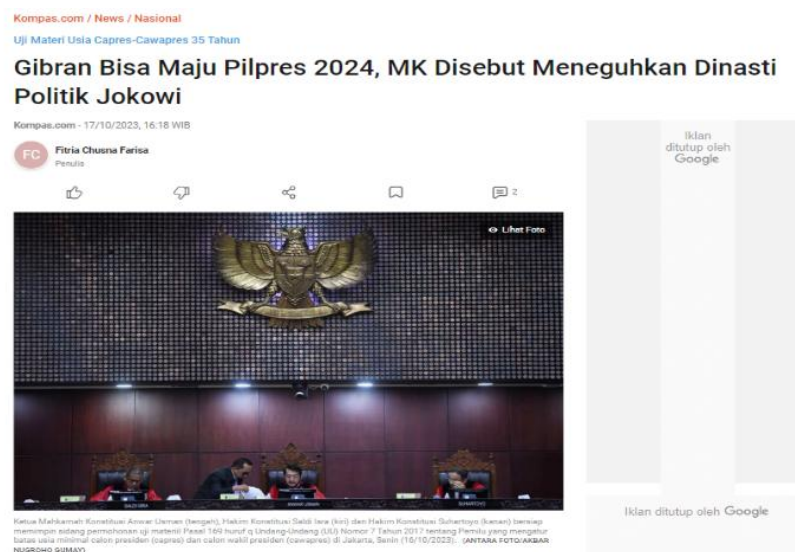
Kompas.com / News / Nasional

Uji Materi Usia Capres-Cawapres 35 Tahun

Gibran Bisa Maju Pilpres 2024, MK Disebut Meneguhkan Dinasti Politik Jokowi

Kompas.com - 17/10/2023, 16:18 WIB

FC Fitria Chusna Farisa
Penulis

2

Lihat Foto

Iklan ditutup oleh Google

Ketua Mahkamah Konstitusi Anwar Usman (tengah), Hakim Konstitusi Saldi Isra (kiri) dan Hakim Konstitusi Suhartoyo (kanan) bersiap memimpin sidang permohonan uji materiil Pasal 169 huruf q Undang-Undang (UU) Nomor 7 Tahun 2017 tentang Pemilu yang mengatur batas usia minimal calon presiden (capres) dan calon wakil presiden (cawapres) di Jakarta, Senin (16/10/2023). (ANTARA FOTO/AKBAR NUGROHO GUMAY)

Iklan ditutup oleh Google